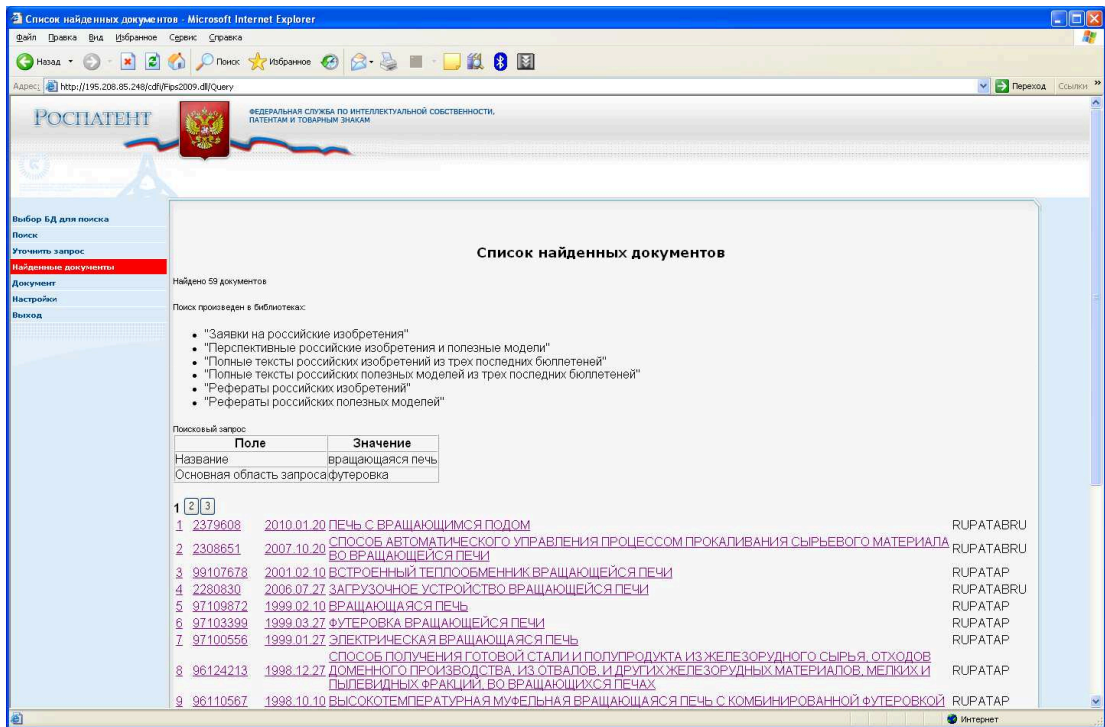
Список найденных документов - Microsoft Internet Explorer

Файл Правка Вид Избранное Сервис Справка

Назад Поиск Избранное

Адрес: http://195.208.85.248/cdfi/Fips2009.dll/Query Переход Ссылки

РОСПАТЕНТ

ФЕДЕРАЛЬНАЯ СЛУЖБА ПО ИНТЕЛЛЕКТУАЛЬНОЙ СОБСТВЕННОСТИ, ПАТЕНТАМ И ТОВАРНЫМ ЗНАКАМ

Выбор БД для поиска
Поиск
Уточнить запрос
Найденные документы
Документ
Настройки
Выход

Список найденных документов

Найдено 59 документов

Поиск произведен в библиотеках:

- "Заявки на российские изобретения"
- "Перспективные российские изобретения и полезные модели"
- "Полные тексты российских изобретений из трех последних бюллетеней"
- "Полные тексты российских полезных моделей из трех последних бюллетеней"
- "Рефераты российских изобретений"
- "Рефераты российских полезных моделей"

Поисковый запрос

| Поле | Значение |
|---|---|
| Название | вращающаяся печь |
| Основная область запроса | футеровка |

1 2 3

| | | | | |
|---|---|---|---|---|
| 1 | 2379608 | 2010.01.20 | ПЕЧЬ С ВРАЩАЮЩИМСЯ ПОДОМ | RUPATABRU |
| 2 | 2308651 | 2007.10.20 | СПОСОБ АВТОМАТИЧЕСКОГО УПРАВЛЕНИЯ ПРОЦЕССОМ ПРОКАЛИВАНИЯ СЫРЬЕВОГО МАТЕРИАЛА ВО ВРАЩАЮЩЕЙСЯ ПЕЧИ | RUPATABRU |
| 3 | 99107678 | 2001.02.10 | ВСТРОЕННЫЙ ТЕПЛООБМЕННИК ВРАЩАЮЩЕЙСЯ ПЕЧИ | RUPATAP |
| 4 | 2280830 | 2006.07.27 | ЗАГРУЗОЧНОЕ УСТРОЙСТВО ВРАЩАЮЩЕЙСЯ ПЕЧИ | RUPATABRU |
| 5 | 97109872 | 1999.02.10 | ВРАЩАЮЩАЯСЯ ПЕЧЬ | RUPATAP |
| 6 | 97103399 | 1999.03.27 | ФУТЕРОВКА ВРАЩАЮЩЕЙСЯ ПЕЧИ | RUPATAP |
| 7 | 97100556 | 1999.01.27 | ЭЛЕКТРИЧЕСКАЯ ВРАЩАЮЩАЯСЯ ПЕЧЬ | RUPATAP |
| 8 | 96124213 | 1998.12.27 | СПОСОБ ПОЛУЧЕНИЯ ГОТОВОЙ СТАЛИ И ПОЛУПРОДУКТА ИЗ ЖЕЛЕЗОРУДНОГО СЫРЬЯ, ОТХОДОВ ДОМЕННОГО ПРОИЗВОДСТВА, ИЗ ОТВАЛОВ, И ДРУГИХ ЖЕЛЕЗОРУДНЫХ МАТЕРИАЛОВ, МЕЛКИХ И ПЫЛЕВИДНЫХ ФРАКЦИЙ, ВО ВРАЩАЮЩИХСЯ ПЕЧАХ | RUPATAP |
| 9 | 96110567 | 1998.10.10 | ВЫСОКОТЕМПЕРАТУРНАЯ МУФЕЛЬНАЯ ВРАЩАЮЩАЯСЯ ПЕЧЬ С КОМБИНИРОВАННОЙ ФУТЕРОВКОЙ | RUPATAP |

Интернет